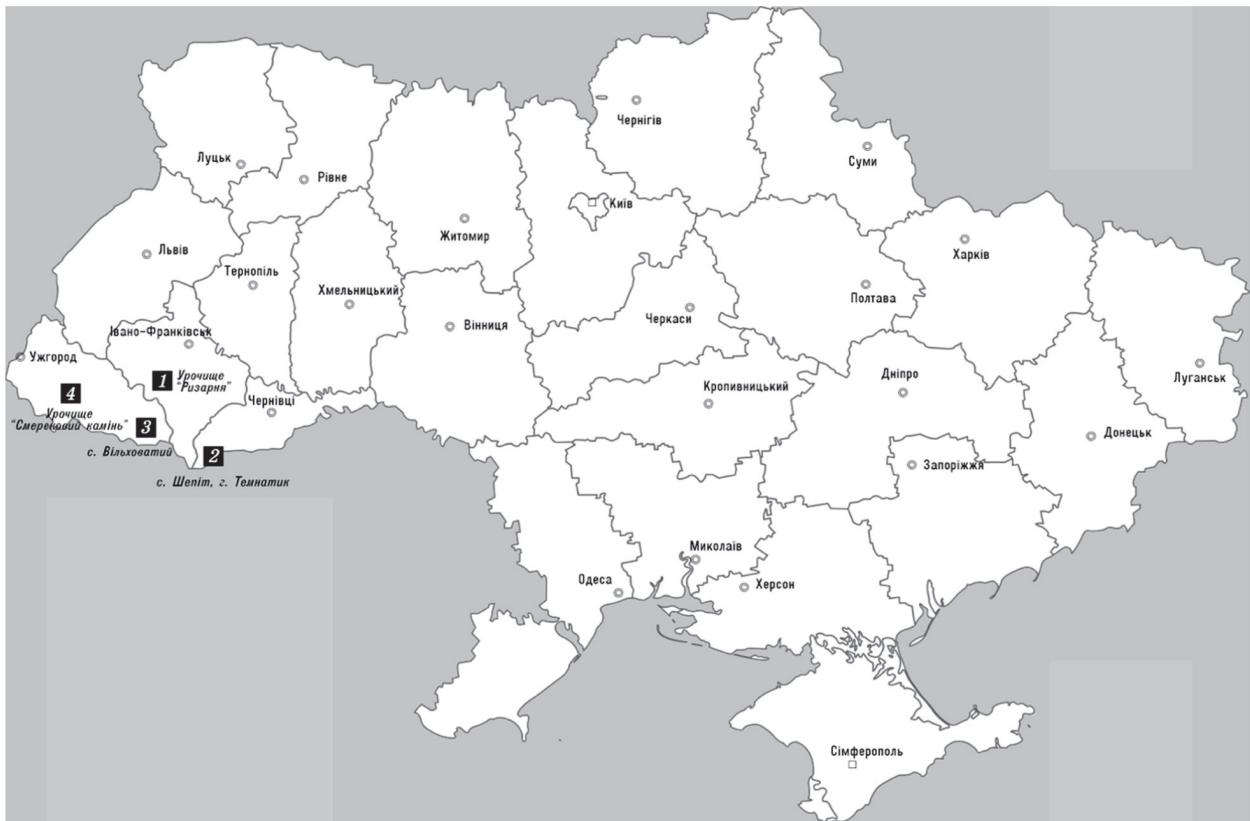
Чернігів
Суми
Луцьк
Рівне
Київ
Житомир
Львів
Харків
Тернопіль
Полтава
Хмельницький
Черкаси
Вінниця
Івано-Франківськ
Ужгород
1 Урочище "Ризарня"
Луганськ
Дніпро
Кропивницький
Чернівці
4
Урочище "Смерековий камінь" 3
Донецьк
с. Вільховатий
2
с. Шепіт, г. Темнатик
Запоріжжя
Миколаїв
Одеса
Херсон
Сімферополь